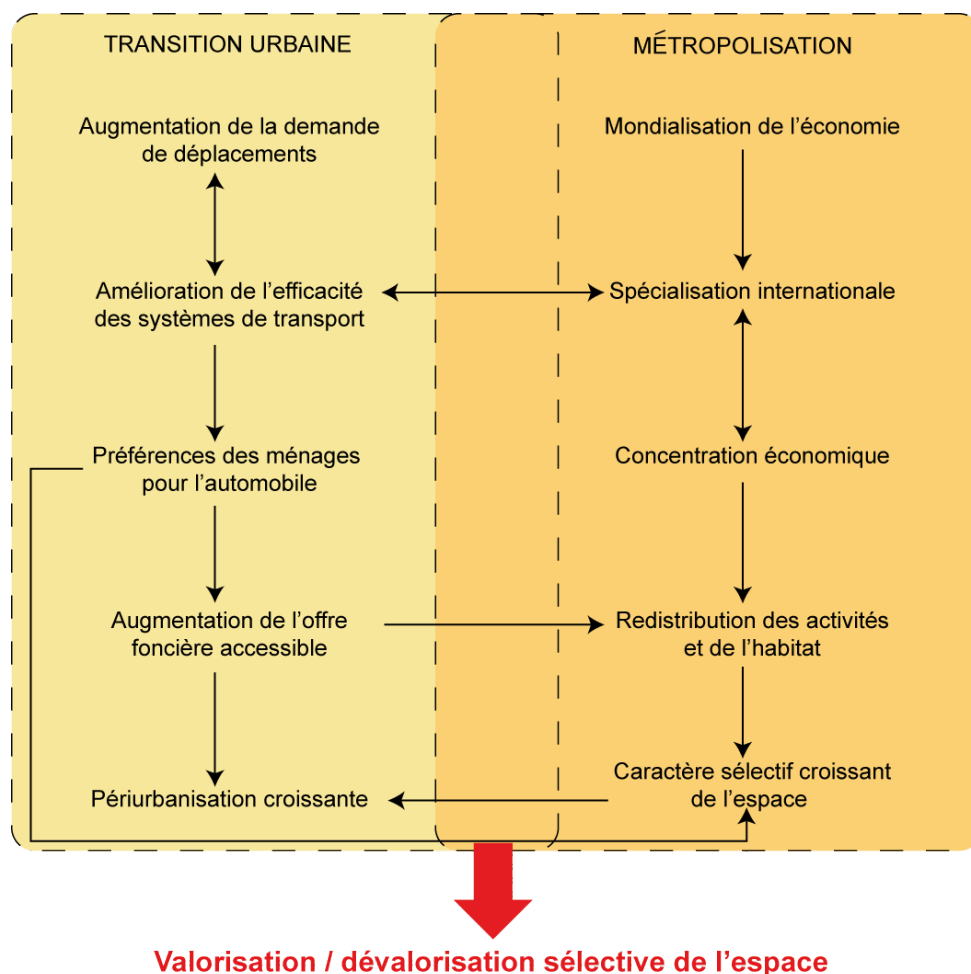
TRANSITION URBAINE

MÉTROPOLISATION

Augmentation de la demande de déplacements

Mondialisation de l'économie

Amélioration de l'efficacité des systèmes de transport

Spécialisation internationale

Préférences des ménages pour l'automobile

Concentration économique

Augmentation de l'offre foncière accessible

Redistribution des activités et de l'habitat

Périurbanisation croissante

Caractère sélectif croissant de l'espace

Valorisation / dévalorisation sélective de l'espace